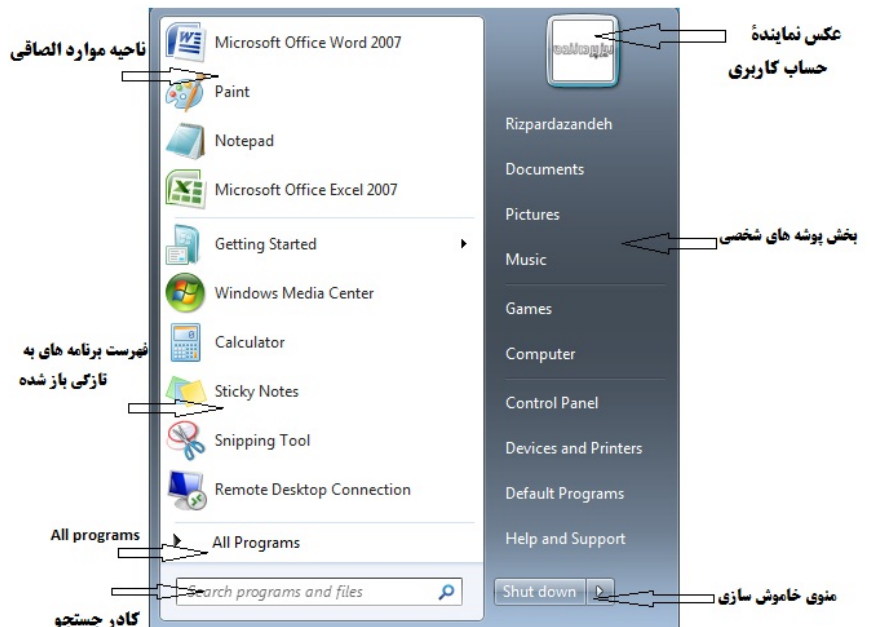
ناحیه موارد الصاقی

Microsoft Office Word 2007

Paint

Notepad

Microsoft Office Excel 2007

Getting Started

Windows Media Center

Calculator

Sticky Notes

Snipping Tool

Remote Desktop Connection

All Programs

Search programs and files

فهرست برنامه های به تازگی باز شده

All programs

کادر جستجو

عکس نمایندهٔ حساب کاربری

Rizpardazandeh

Documents

Pictures

Music

Games

Computer

Control Panel

Devices and Printers

Default Programs

Help and Support

Shut down

بخش پوشه های شخصی

منوی خاموش سازی